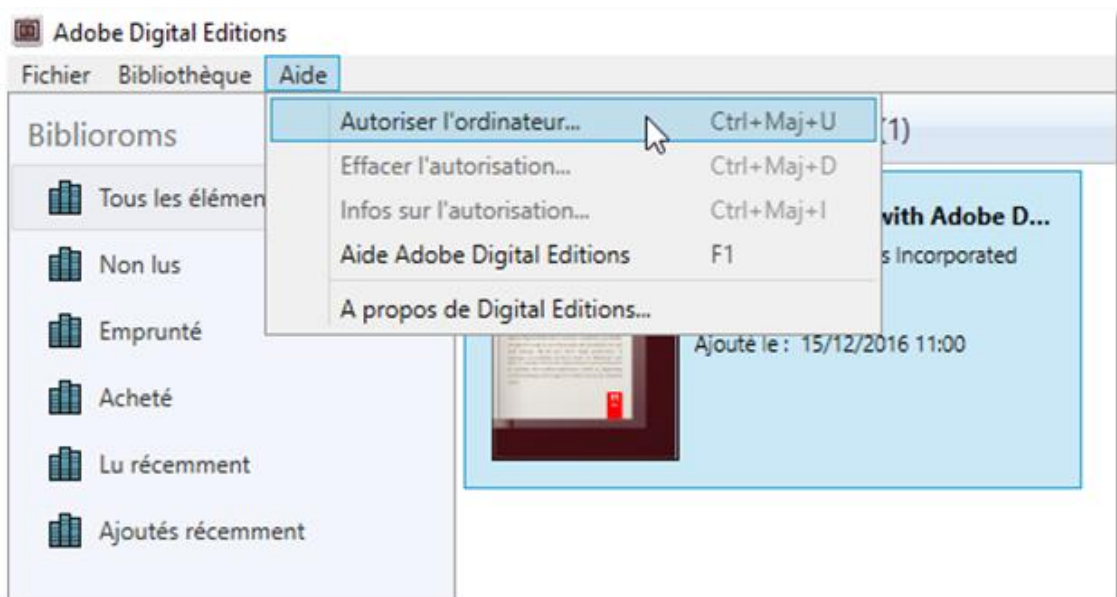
Adobe Digital Editions

Fichier Bibliothèque Aide

Biblioroms

Tous les élémen

Non lus

Emprunté

Acheté

Lu récemment

Ajoutés récemment

Autoriser l'ordinateur... Ctrl+Maj+U

Effacer l'autorisation... Ctrl+Maj+D

Infos sur l'autorisation... Ctrl+Maj+I

Aide Adobe Digital Editions F1

A propos de Digital Editions...

(1)

with Adobe D...

s Incorporated

Ajouté le : 15/12/2016 11:00